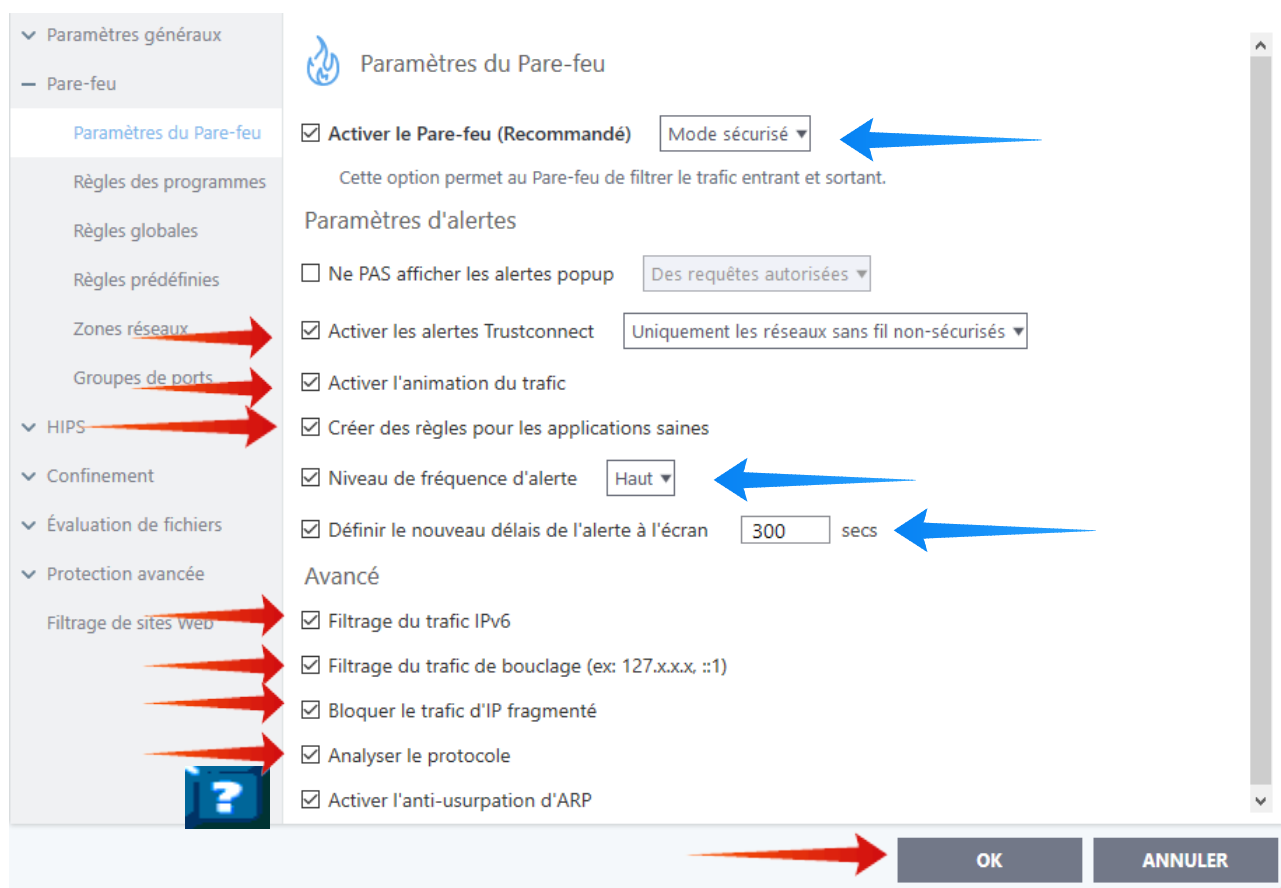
Paramètres généraux
Pare-feu
Paramètres du Pare-feu
Règles des programmes
Règles globales
Règles prédéfinies
Zones réseaux
Groupes de ports
HIPS
Confinement
Évaluation de fichiers
Protection avancée
Filtrage de sites Web

Paramètres du Pare-feu

Activer le Pare-feu (Recommandé) Mode sécurisé

Cette option permet au Pare-feu de filtrer le trafic entrant et sortant.

Paramètres d'alertes

Ne PAS afficher les alertes popup Des requêtes autorisées

Activer les alertes Trustconnect Uniquement les réseaux sans fil non-sécurisés

Activer l'animation du trafic

Créer des règles pour les applications saines

Niveau de fréquence d'alerte Haut

Définir le nouveau délais de l'alerte à l'écran 300 secs

Avancé

Filtrage du trafic IPv6

Filtrage du trafic de bouclage (ex: 127.x.x.x, ::1)

Bloquer le trafic d'IP fragmenté

Analyser le protocole

Activer l'anti-usurpation d'ARP

?

OK
ANNULER